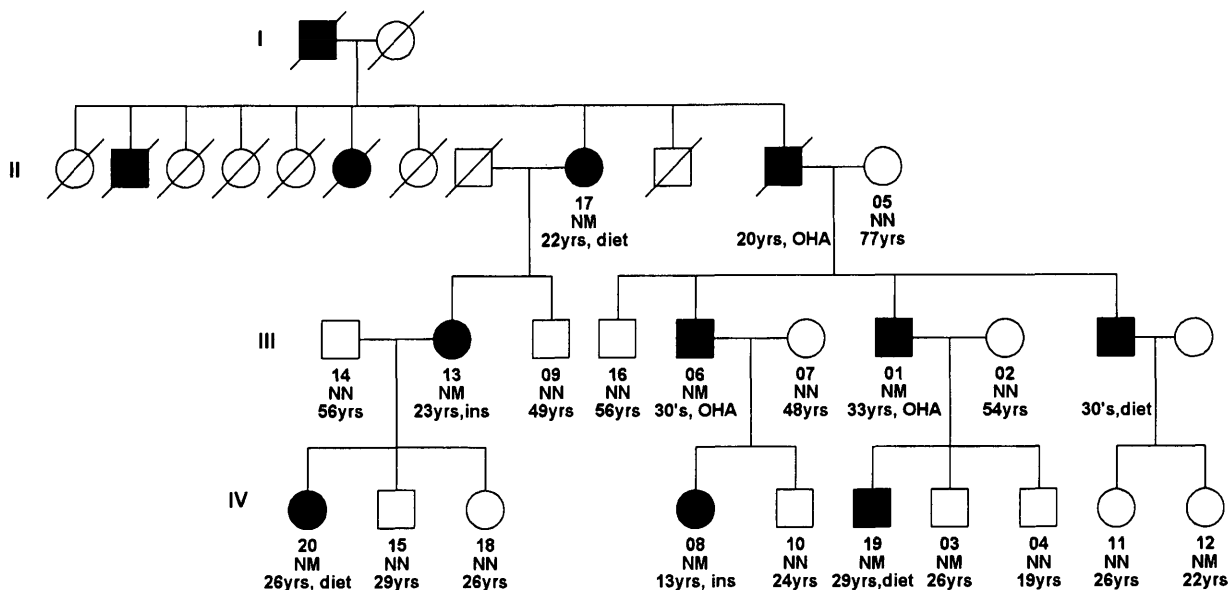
I

II

17
NM
22yrs, diet

20yrs, OHA

05
NN
77yrs

III

14
NN
56yrs

13
NM
23yrs,ins

09
NN
49yrs

16
NN
56yrs

06
NM
30's, OHA

07
NN
48yrs

01
NM
33yrs, OHA

02
NN
54yrs

30's,diet

IV

20
NM
26yrs, diet

15
NN
29yrs

18
NN
26yrs

08
NM
13yrs, ins

10
NN
24yrs

19
NM
29yrs,diet

03
NM
26yrs

04
NN
19yrs

11
NN
26yrs

12
NM
22yrs